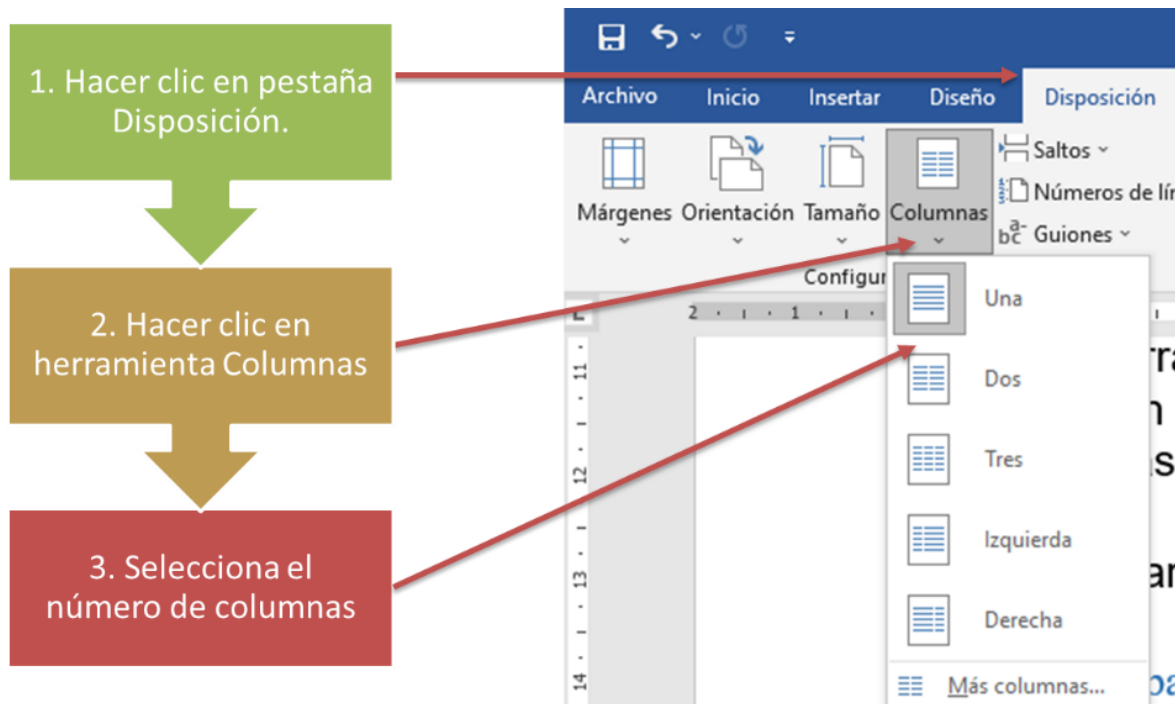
1. Hacer clic en pestaña Disposición.

2. Hacer clic en herramienta Columnas

3. Selecciona el número de columnas

Archivo Inicio Insertar Diseño Disposición

Márgenes Orientación Tamaño Columnas

Saltos

Números de lí

Guiones

Configur

Una

Dos

Tres

Izquierda

Derecha

Más columnas...